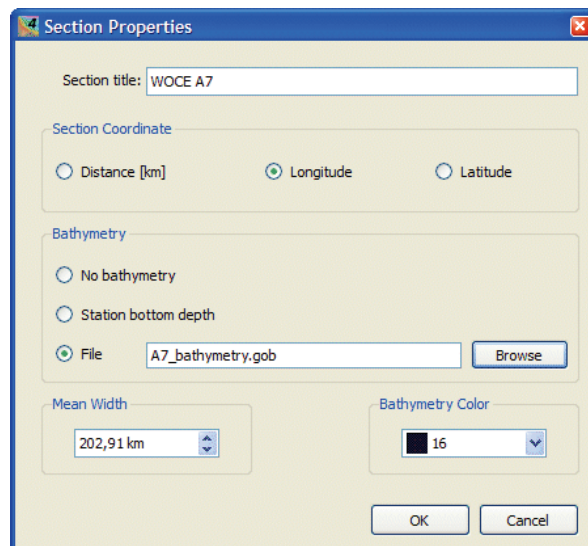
Section Properties

Section title: WOCE A7

Section Coordinate

Distance [km]

Longitude

Latitude

Bathymetry

No bathymetry

Station bottom depth

File A7_bathymetry.gob Browse

Mean Width

202,91 km

Bathymetry Color

16

OK

Cancel